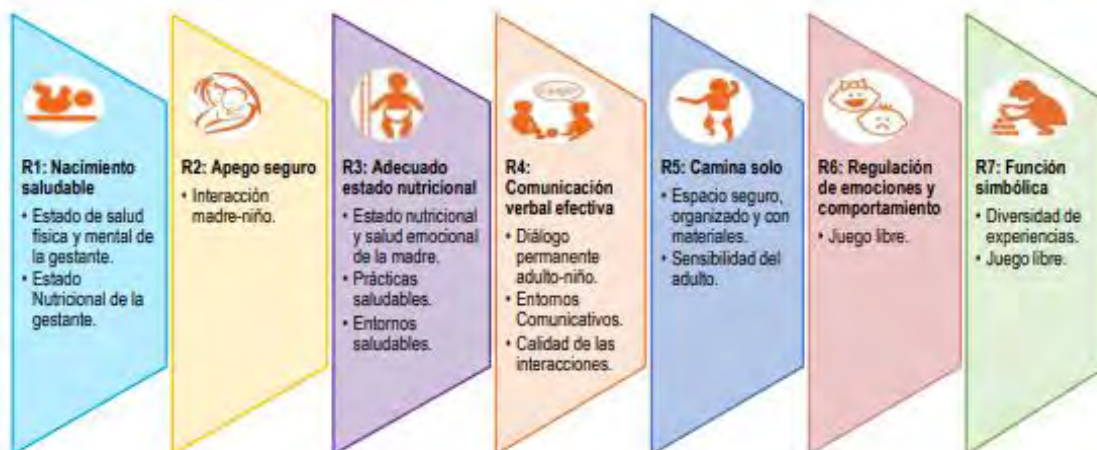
R1: Nacimiento saludable

- Estado de salud física y mental de la gestante.
- Estado Nutricional de la gestante.

R2: Apego seguro

- Interacción madre-niño.

R3: Adecuado estado nutricional

- Estado nutricional y salud emocional de la madre.
- Prácticas saludables.
- Entornos saludables.

R4: Comunicación verbal efectiva

- Diálogo permanente adulto-niño.
- Entornos Comunicativos.
- Calidad de las interacciones.

R5: Camina solo

- Espacio seguro, organizado y con materiales.
- Sensibilidad del adulto.

R6: Regulación de emociones y comportamiento

- Juego libre.

R7: Función simbólica

- Diversidad de experiencias.
- Juego libre.